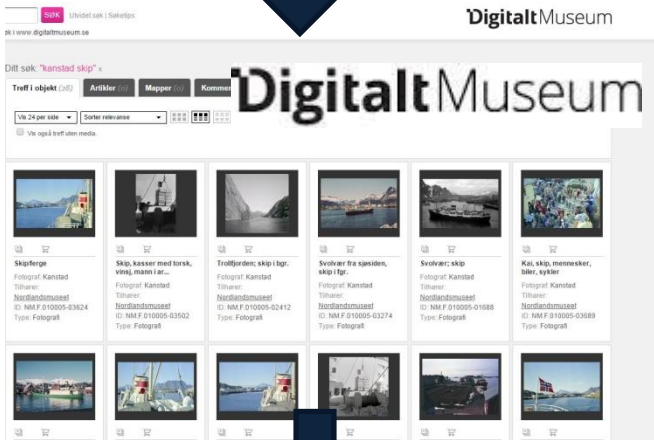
Søk Utvidet søk | Søketips
øk i www.digitaltmuseum.se

DigitaltMuseum

Ditt søk: "kanstad skip" x

Treff i objekt (38) Artikler (0) Mapper (0) Komme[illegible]

DigitaltMuseum

Vis 24 per side
Sorter relevanse
Vis også treff uten media.

Skipferge
Fotograf: Kanstad
Tilhører:
Nordlandsmuseet
ID: NM.F.010005-03624
Type: Fotografi

Skip, kasser med torsk, vinsj, mann i ar...
Fotograf: Kanstad
Tilhører:
Nordlandsmuseet
ID: NM.F.010005-03502
Type: Fotografi

Trollfjorden; skip i bgr.
Fotograf: Kanstad
Tilhører:
Nordlandsmuseet
ID: NM.F.010005-02412
Type: Fotografi

Svolvær fra sjøsiden, skip i fgr.
Fotograf: Kanstad
Tilhører:
Nordlandsmuseet
ID: NM.F.010005-03274
Type: Fotografi

Svolvær; skip
Fotograf: Kanstad
Tilhører:
Nordlandsmuseet
ID: NM.F.010005-01088
Type: Fotografi

Kai, skip, mennesker, biler, sykler
Fotograf: Kanstad
Tilhører:
Nordlandsmuseet
ID: NM.F.010005-03689
Type: Fotografi